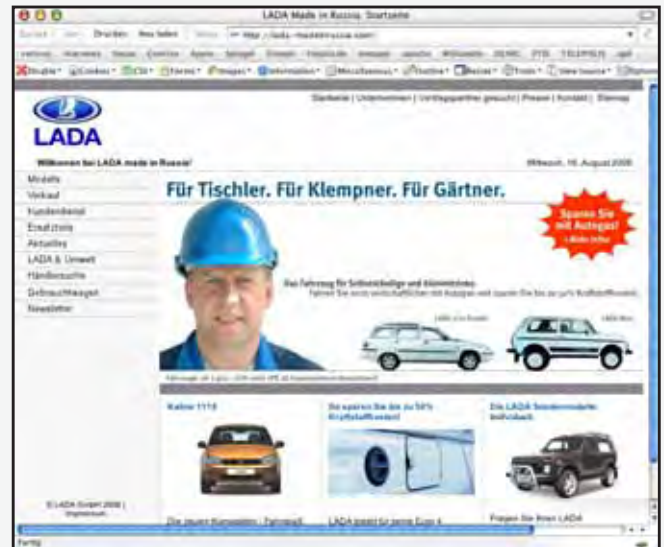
LADA Made in Russia: Startseite

Zurück Drucken Neu laden http://lada-madeinrussia.com/

LADA

Startseite | Unternehmen | Vertragspartner gesucht | Presse | Kontakt | Sitemap

Willkommen bei LADA made in Russia!

Mittwoch, 16. August 2006

Modelle
Verkauf
Kundendienst
Ersatzteile
Aktuelles
LADA & Umwelt
Händlersuche
Gebrauchtwagen
Newsletter

Für Tischler. Für Klempner. Für Gärtner.

Sparen Sie mit Autogas!

Das Fahrzeug für Selbstständige und Kleinbetriebe.

Kalina 1119

So sparen Sie bis zu 50% Kraftstoffkosten!

Die LADA Sondermodelle

© LADA GmbH 2006 | Impressum

Die neuen Kombis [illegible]

LADA bereit für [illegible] Euro 4

Fragen Sie Ihren LADA

Fertig